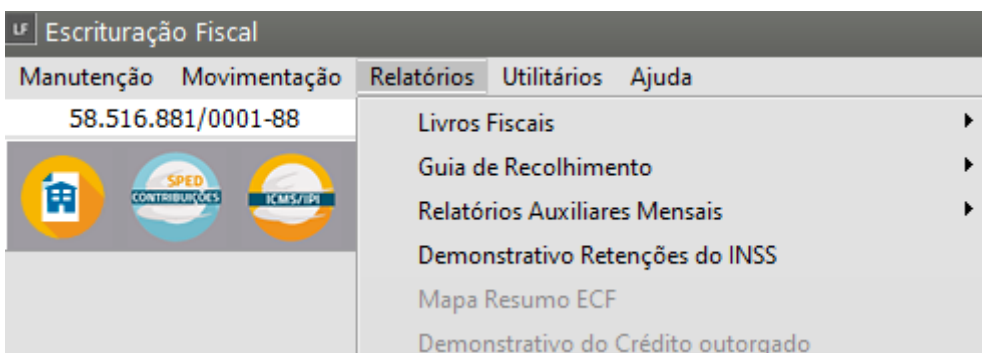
LF Escrituração Fiscal

Manutenção Movimentação Relatórios Utilitários Ajuda

58.516.881/0001-88

SPED CONTRIBUIÇÕES

ICMS/IPI

Livros Fiscais

Guia de Recolhimento

Relatórios Auxiliares Mensais

Demonstrativo Retenções do INSS

Mapa Resumo ECF

Demonstrativo do Crédito outorgado